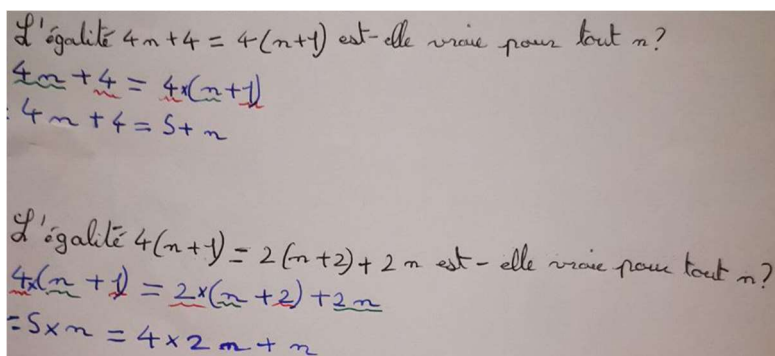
L'égalité $4n+4 = 4(n+1)$ est-elle vraie pour tout $n$?
$4n + 4 = 4\times(n+1)$
$: 4n + 4 = 5 + n$

L'égalité $4(n+1) = 2(n+2) + 2n$ est-elle vraie pour tout $n$?
$4\times(n+1) = 2\times(n+2) + 2n$
$= 5\times n = 4\times 2m + n$